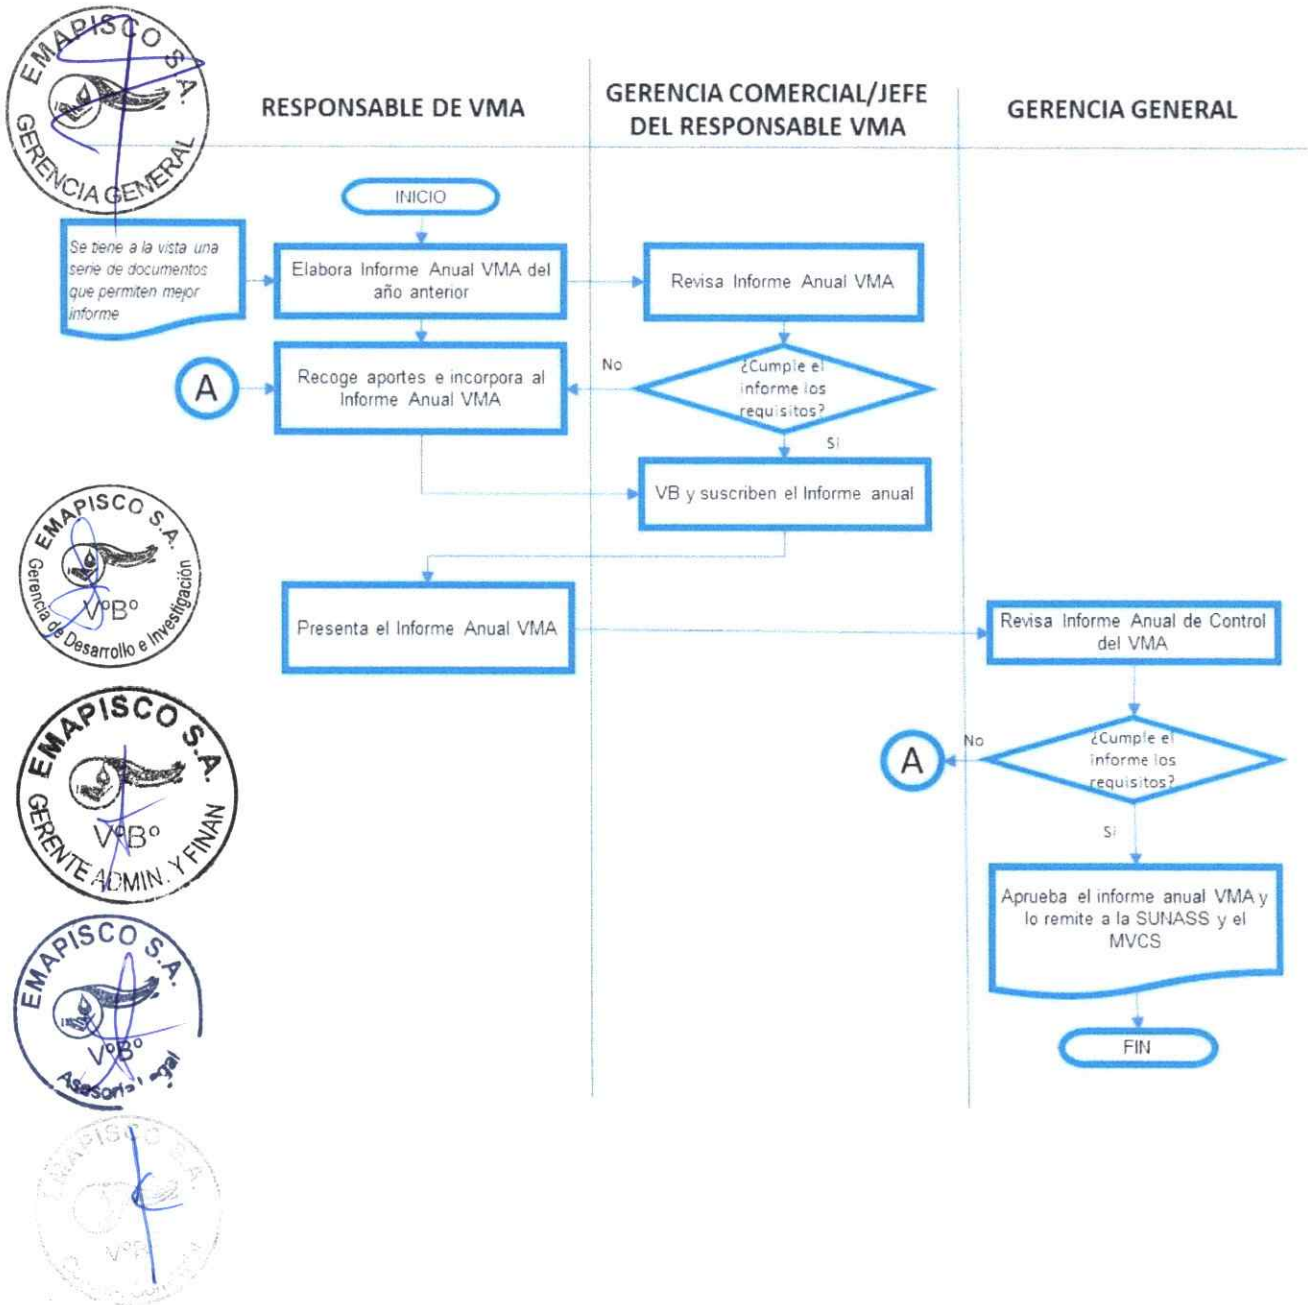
EMAPISCO S.A.
GERENCIA GENERAL

RESPONSABLE DE VMA

GERENCIA COMERCIAL/JEFE DEL RESPONSABLE VMA

GERENCIA GENERAL

INICIO

Se tiene a la vista una serie de documentos que permiten mejor informe

Elabora Informe Anual VMA del año anterior

Revisa Informe Anual VMA

A

Recoge aportes e incorpora al Informe Anual VMA

No

¿Cumple el informe los requisitos?

Si

VB y suscriben el Informe anual

EMAPISCO S.A.
V°B°
Gerencia de Desarrollo e Investigación

Presenta el Informe Anual VMA

Revisa Informe Anual de Control del VMA

EMAPISCO S.A.
V°B°
GERENTE ADMIN. Y FINAN.

A

No

¿Cumple el informe los requisitos?

Si

Aprueba el informe anual VMA y lo remite a la SUNASS y el MVCS

EMAPISCO S.A.
V°B°
Asesoría Legal

FIN

EMAPISCO S.A.
V°B°
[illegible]